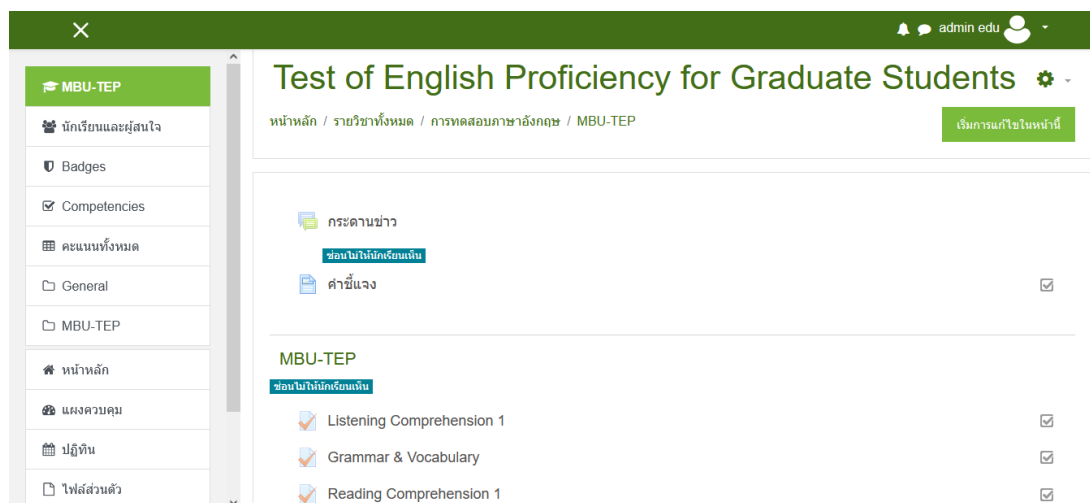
admin edu

MBU-TEP
นักเรียนและผู้สนใจ
Badges
Competencies
คะแนนทั้งหมด
General
MBU-TEP
หน้าหลัก
แผงควบคุม
ปฏิทิน
ไฟล์ส่วนตัว

Test of English Proficiency for Graduate Students

หน้าหลัก / รายวิชาทั้งหมด / การทดสอบภาษาอังกฤษ / MBU-TEP

เริ่มการแก้ไขในหน้านี้

กระดานข่าว
ซ่อนไม่ให้นักเรียนเห็น
คำชี้แจง

MBU-TEP
ซ่อนไม่ให้นักเรียนเห็น
Listening Comprehension 1
Grammar & Vocabulary
Reading Comprehension 1